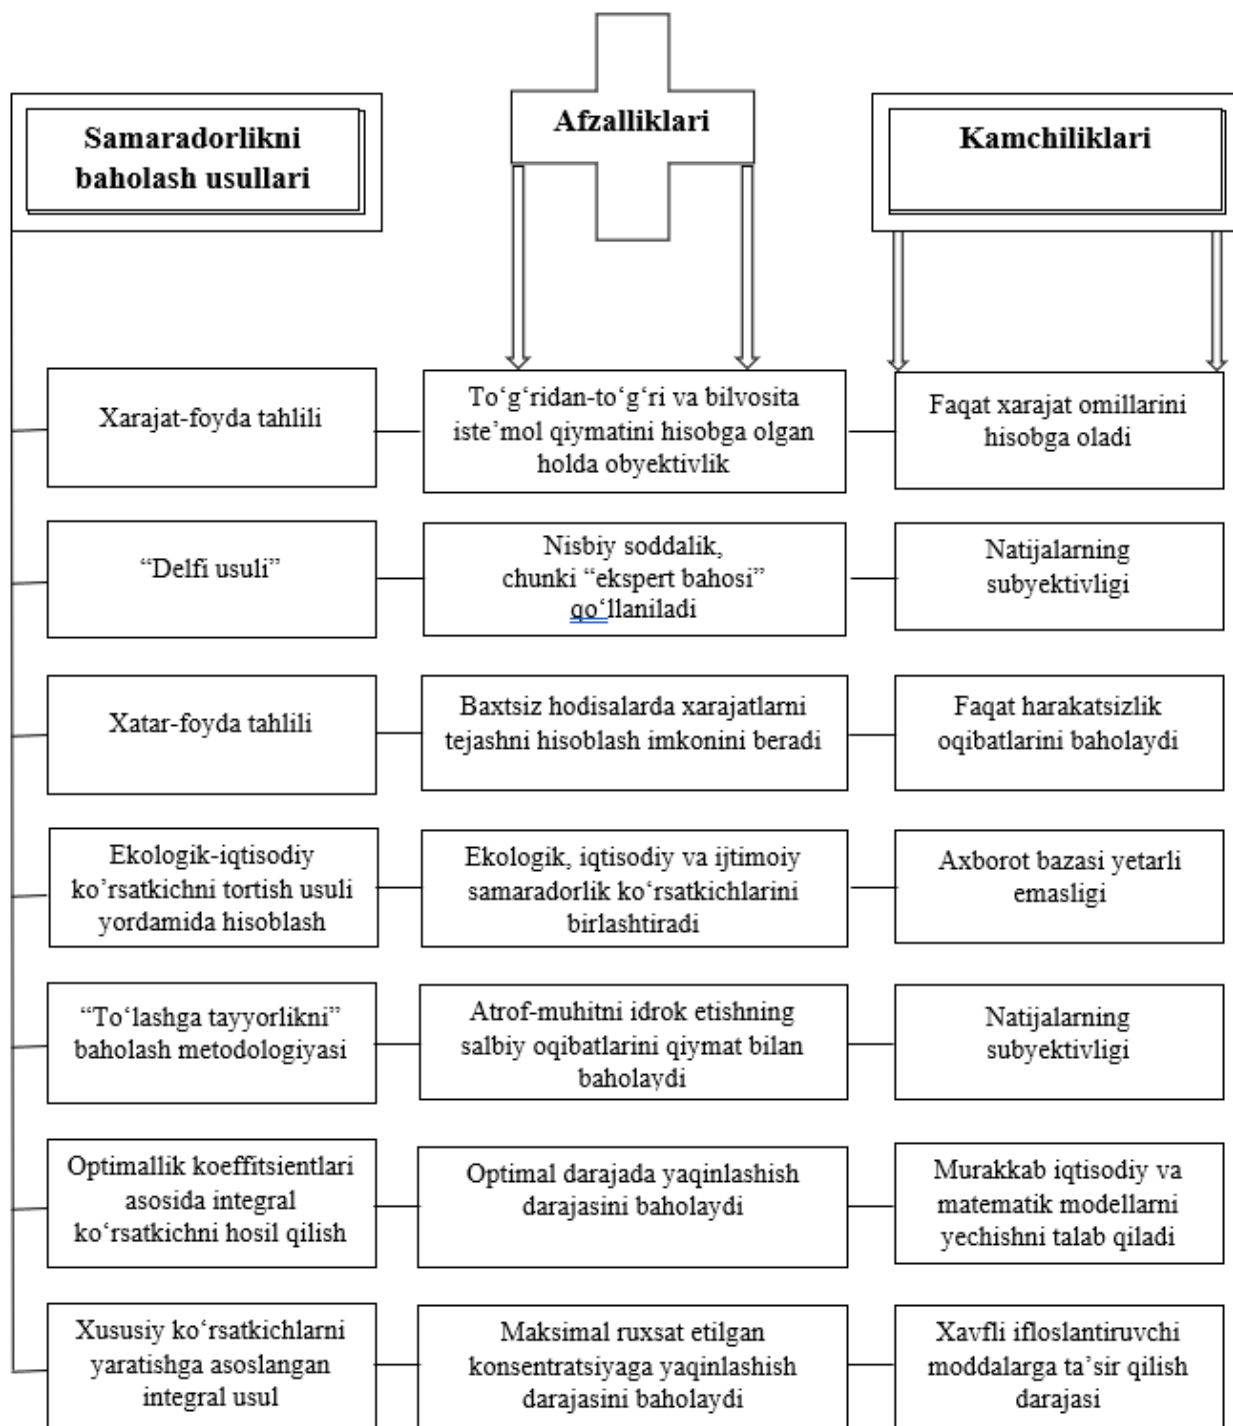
Samaradorlikni baholash usullari

Afzalliklari

Kamchiliklari

Xarajat-foyda tahlili

To‘g‘ridan-to‘g‘ri va bilvosita iste’mol qiymatini hisobga olgan holda obyektivlik

Faqat xarajat omillarini hisobga oladi

“Delfi usuli”

Nisbiy soddalik, chunki “ekspert bahosi” qo‘llaniladi

Natijalarning subyektivligi

Xatar-foyda tahlili

Baxtsiz hodisalarda xarajatlarni tejashni hisoblash imkonini beradi

Faqat harakatsizlik oqibatlarini baholaydi

Ekologik-iqtisodiy ko‘rsatkichni tortish usuli yordamida hisoblash

Ekologik, iqtisodiy va ijtimoiy samaradorlik ko‘rsatkichlarini birlashtiradi

Axborot bazasi yetarli emasligi

“To‘lashga tayyorlikni” baholash metodologiyasi

Atrof-muhitni idrok etishning salbiy oqibatlarini qiymat bilan baholaydi

Natijalarning subyektivligi

Optimallik koeffitsientlari asosida integral ko‘rsatkichni hosil qilish

Optimal darajada yaqinlashish darajasini baholaydi

Murakkab iqtisodiy va matematik modellarni yechishni talab qiladi

Xususiy ko‘rsatkichlarni yaratishga asoslangan integral usul

Maksimal ruxsat etilgan konsentratsiyaga yaqinlashish darajasini baholaydi

Xavfli ifloslantiruvchi moddalarga ta’sir qilish darajasi